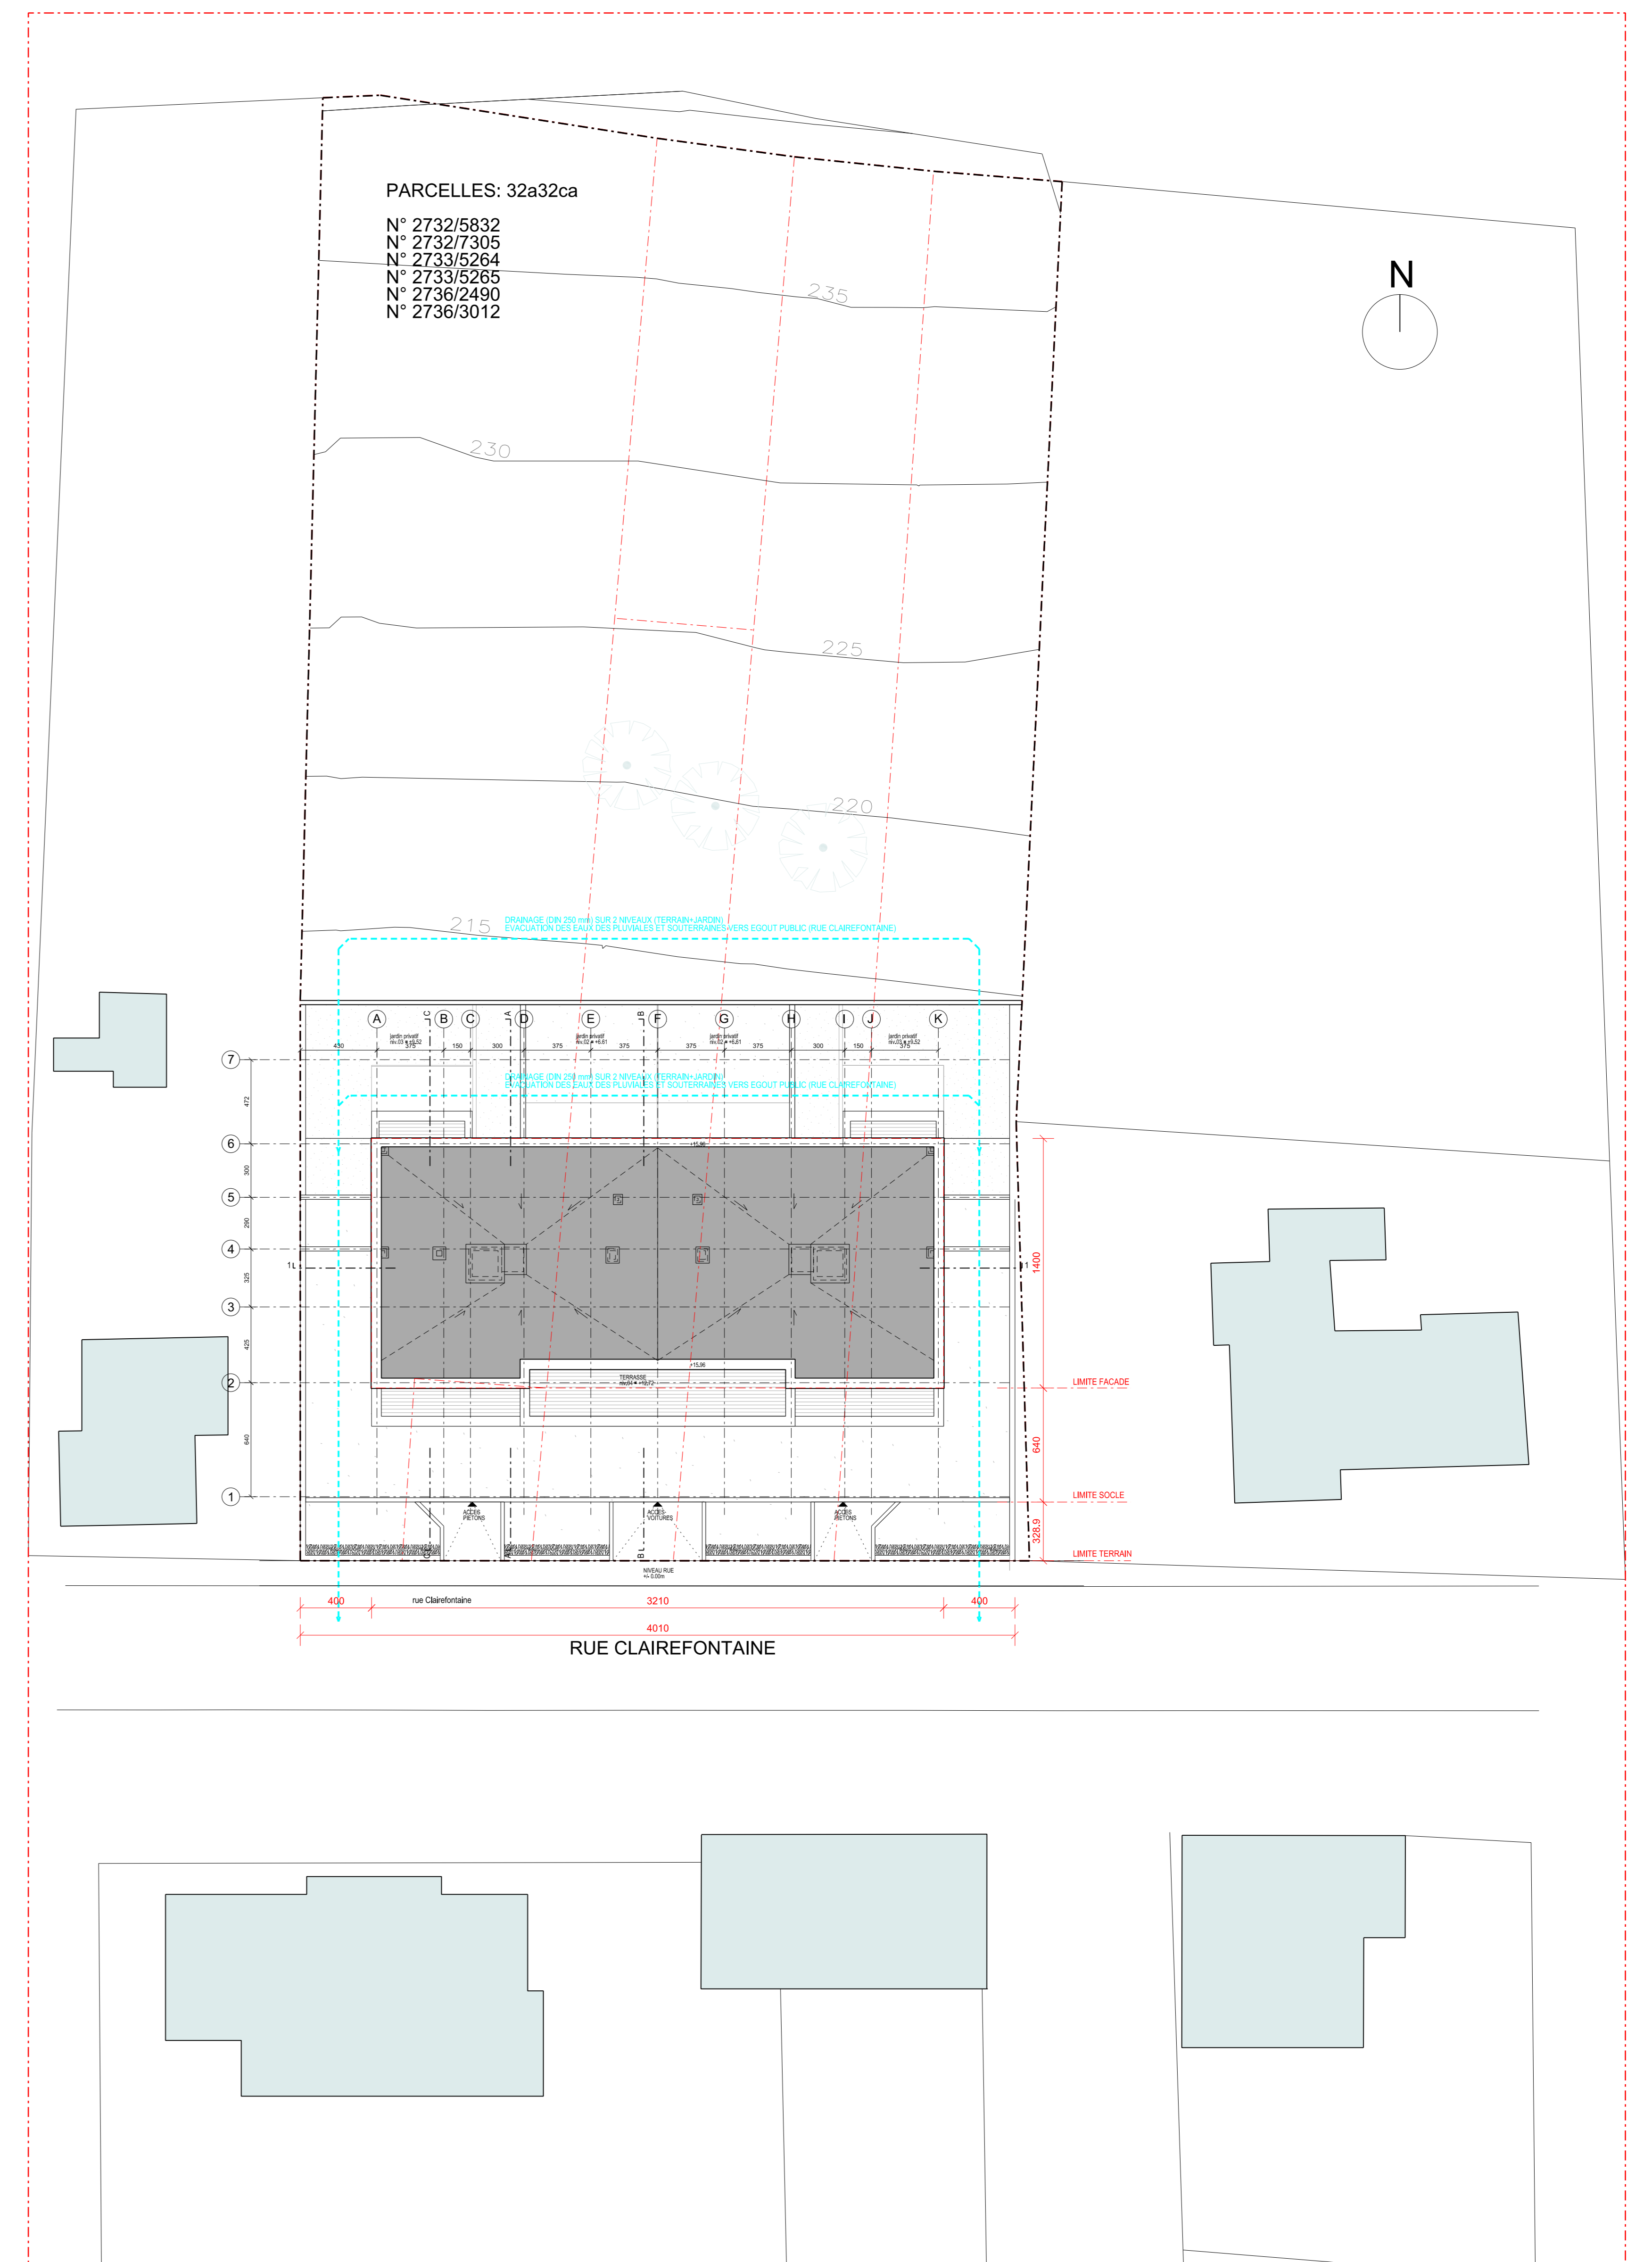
PARCELLES: 32a32ca

N° 2732/5832
N° 2732/7305
N° 2733/5264
N° 2733/5265
N° 2736/2490
N° 2736/3012

N

235

230

225

220

215

DRAINAGE (DIN 250 mm) SUR 2 NIVEAUX (TERRAIN+JARDIN)
EVACUATION DES EAUX DES PLUVIALES ET SOUTERRAINES VERS EGOUT PUBLIC (RUE CLAIREFONTAINE)

A B C D E F G H I J K

C A B

jardin privatif
jardin privatif
jardin privatif
jardin privatif

430 375 150 300 375 375 375 375 300 150 375

DRAINAGE (DIN 250 mm) SUR 2 NIVEAUX (TERRAIN+JARDIN)
EVACUATION DES EAUX DES PLUVIALES ET SOUTERRAINES VERS EGOUT PUBLIC (RUE CLAIREFONTAINE)

7 6 5 4 3 2 1

472 300 290 325 425 640

1 1

1400

TERRASSE

LIMITE FACADE

640

LIMITE SOCLE

ACCES PIETONS
ACCES VOITURES
ACCES PIETONS

328,9

LIMITE TERRAIN

B

NIVEAU RUE
+/- 0.00m

400 rue Clairefontaine 3210 400

4010

RUE CLAIREFONTAINE